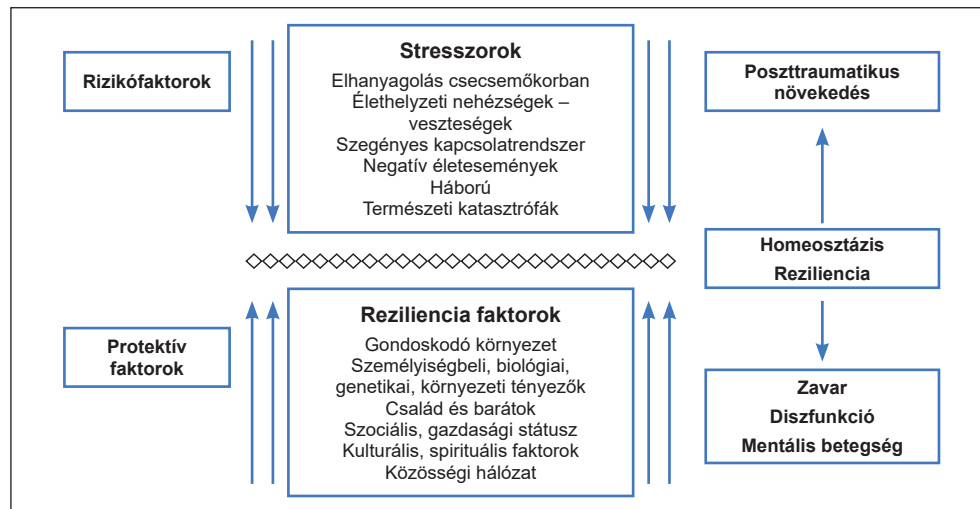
Rizikófaktorok

Stresszorok
Elhanyagolás csecsemőkorban
Élethelyzeti nehézségek – veszteségek
Szegényes kapcsolatrendszer
Negatív életesemények
Háború
Természeti katasztrófák

Poszttraumatikus növekedés

Homeosztázis
Reziliencia

Protektív faktorok

Reziliencia faktorok
Gondoskodó környezet
Személyiségbeli, biológiai, genetikai, környezeti tényezők
Család és barátok
Szociális, gazdasági státusz
Kulturális, spirituális faktorok
Közösségi hálózat

Zavar
Diszfunkció
Mentális betegség